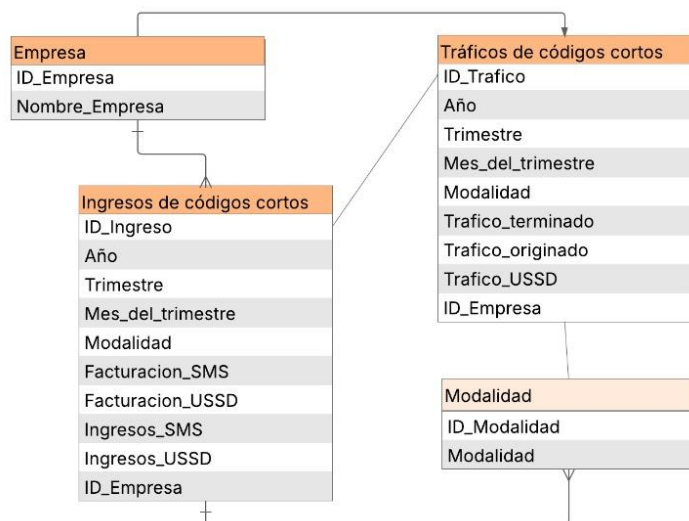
Empresa
ID_Empresa
Nombre_Empresa

Tráficos de códigos cortos
ID_Trafico
Año
Trimestre
Mes_del_trimestre
Modalidad
Trafico_terminado
Trafico_originado
Trafico_USSD
ID_Empresa

Ingresos de códigos cortos
ID_Ingreso
Año
Trimestre
Mes_del_trimestre
Modalidad
Facturacion_SMS
Facturacion_USSD
Ingresos_SMS
Ingresos_USSD
ID_Empresa

Modalidad
ID_Modalidad
Modalidad